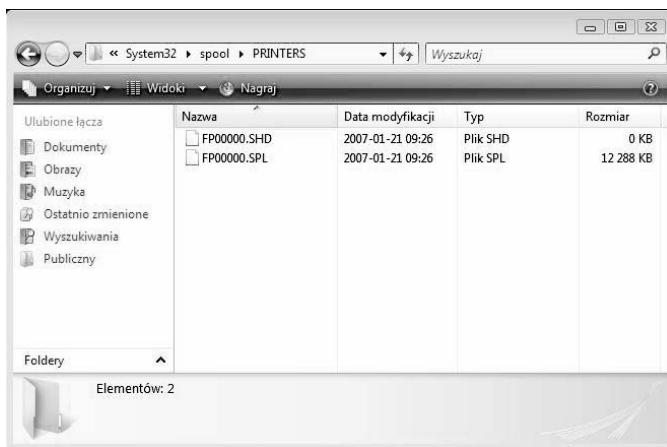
« System32 ▸ spool ▸ PRINTERS

Wyszukaj

Organizuj ▾ Widoki ▾ Nagraj

Ulubione łącza

Dokumenty

Obrazy

Muzyka

Ostatnio zmienione

Wyszukiwania

Publiczny

Foldery

| Nazwa | Data modyfikacji | Typ | Rozmiar |
|---|---|---|---|
| FP00000.SHD | 2007-01-21 09:26 | Plik SHD | 0 KB |
| FP00000.SPL | 2007-01-21 09:26 | Plik SPL | 12 288 KB |

Elementów: 2